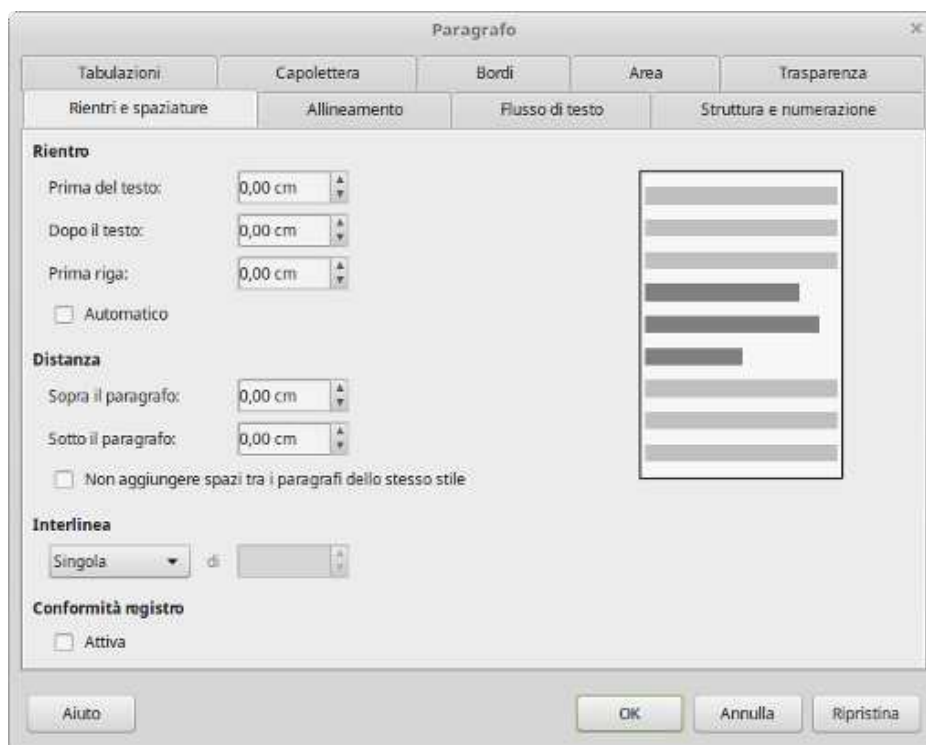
Paragrafo

Tabulazioni | Capolettera | Bordi | Area | Trasparenza

Rientri e spaziature | Allineamento | Flusso di testo | Struttura e numerazione

Rientro

Prima del testo: 0,00 cm

Dopo il testo: 0,00 cm

Prima riga: 0,00 cm

Automatico

Distanza

Sopra il paragrafo: 0,00 cm

Sotto il paragrafo: 0,00 cm

Non aggiungere spazi tra i paragrafi dello stesso stile

Interlinea

Singola di

Conformità registro

Attiva

Aiuto

OK

Annulla

Ripristina